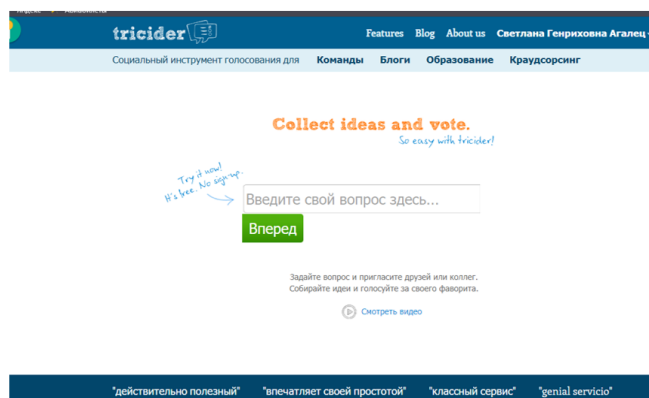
tricider

Features Blog About us Светлана Генриховна Агалец

Социальный инструмент голосования для Команды Блоги Образование Краудсорсинг

Collect ideas and vote.
So easy with tricider!

Try it now!
It's free. No sign-up.

Введите свой вопрос здесь...

Вперед

Задайте вопрос и пригласите друзей или коллег.
Собирайте идеи и голосуйте за своего фаворита.

Смотреть видео

"действительно полезный" "впечатляет своей простотой" "классный сервис" "genial servicio"